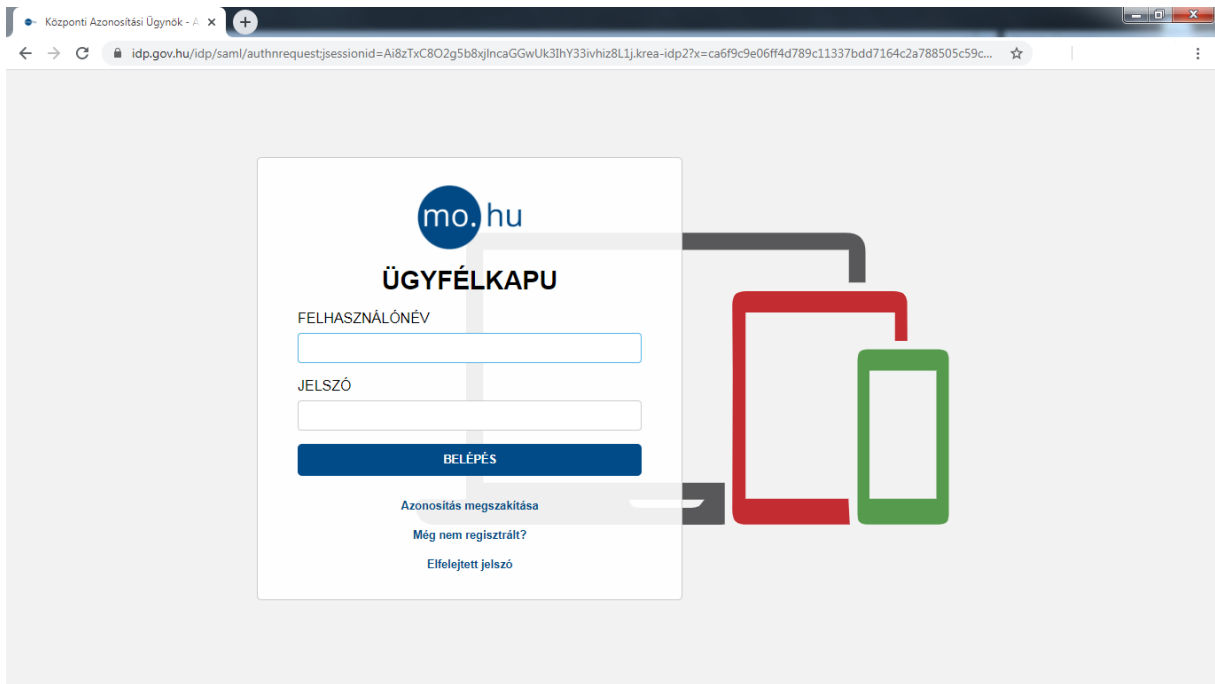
Központi Azonosítási Ügynök - A

idp.gov.hu/idp/saml/authnrequest;jsessionid=Ai8zTxC8O2g5b8xjlncaGGwUk3IhY33ivhiz8L1j.krea-idp2?x=ca6f9c9e06ff4d789c11337bdd7164c2a788505c59c...

mo.hu

ÜGYFÉLKAPU

FELHASZNÁLÓNÉV

JELSZÓ

BELÉPÉS

Azonosítás megszakítása

Még nem regisztrált?

Elfelejtett jelszó